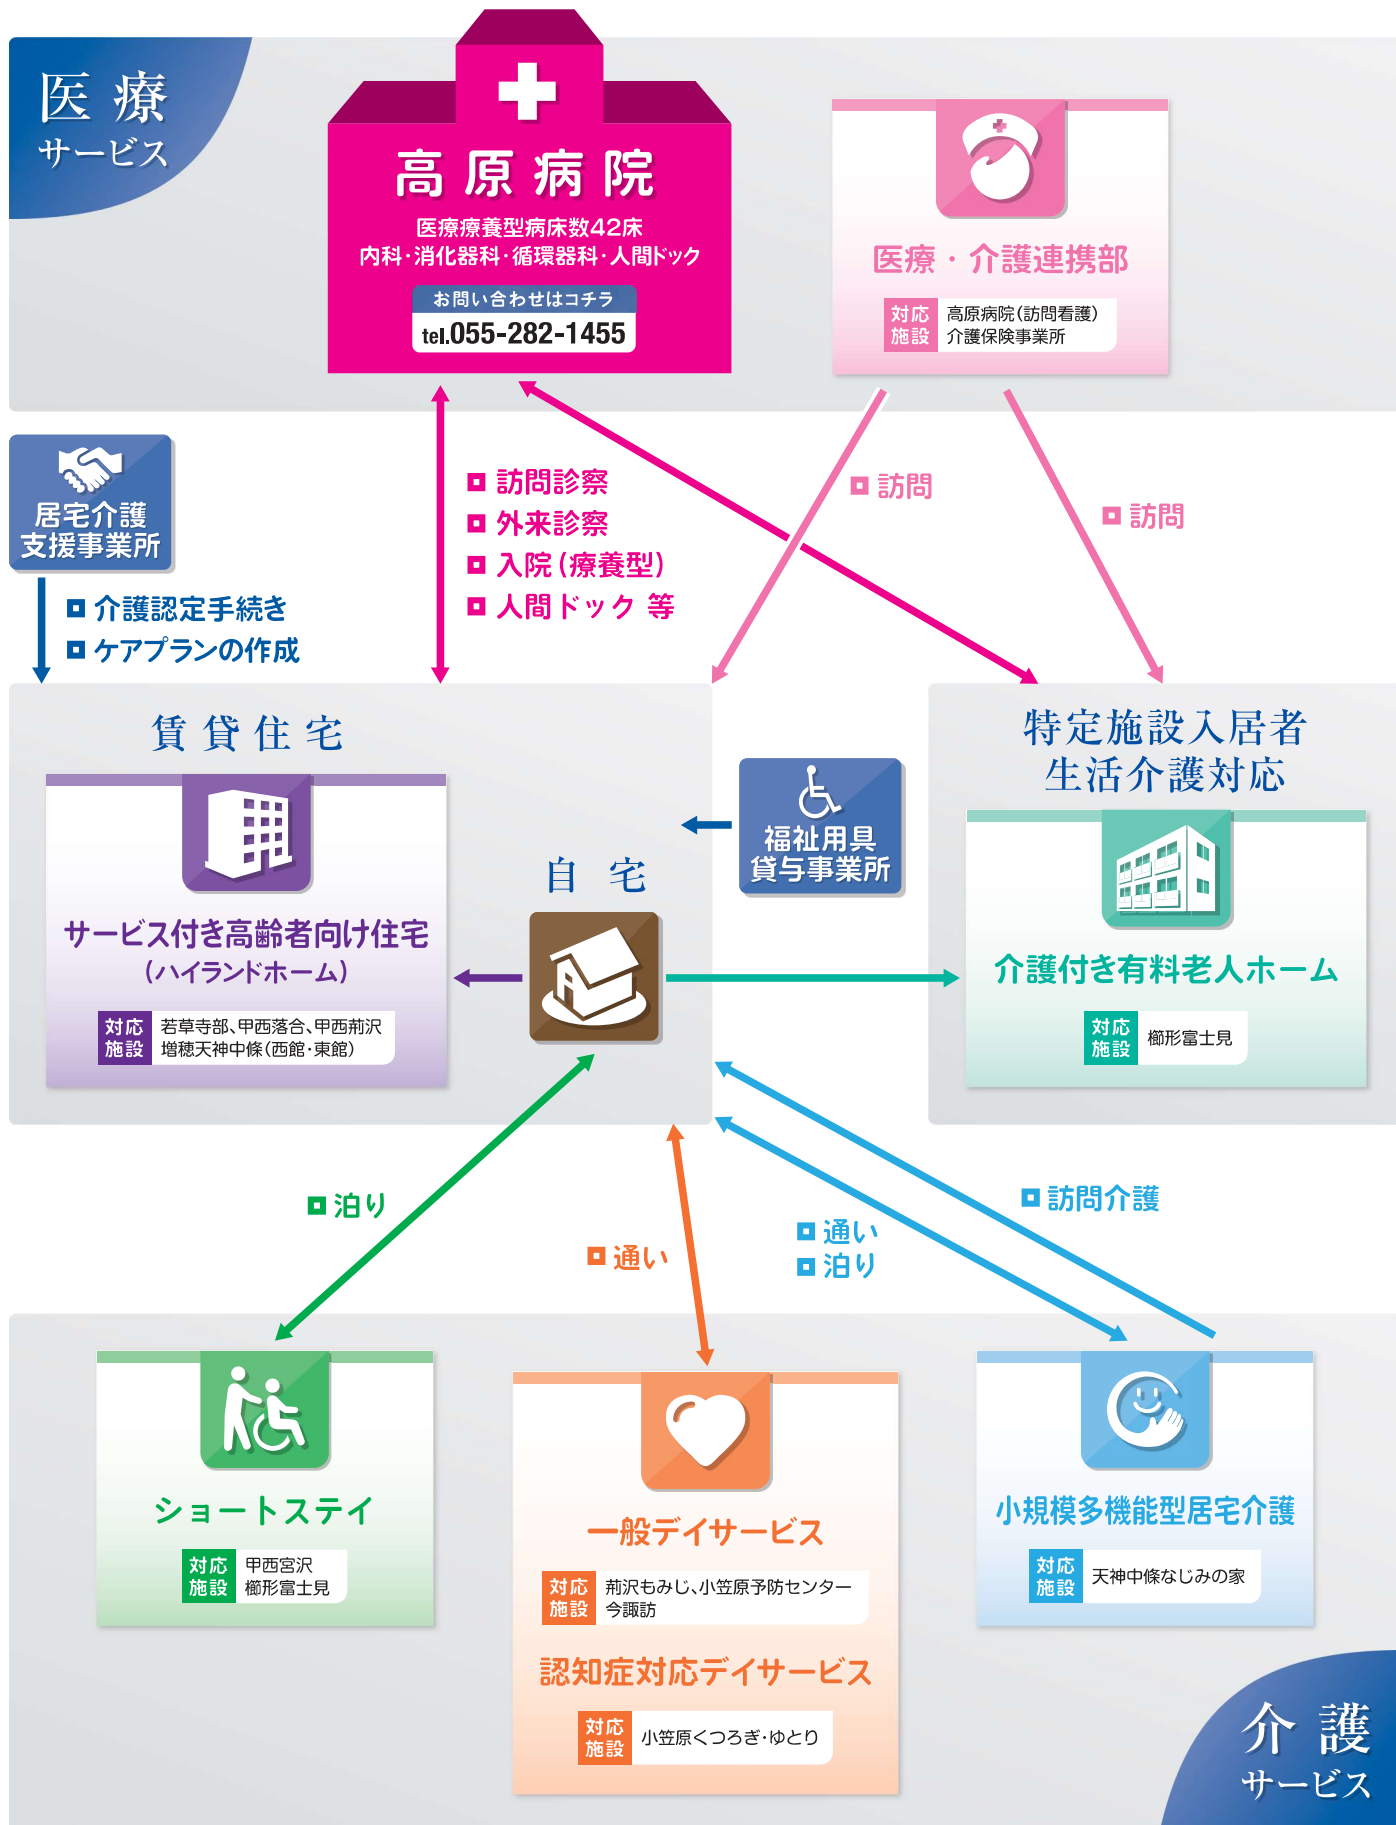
医療
サービス

高原病院
医療療養型病床数42床
内科・消化器科・循環器科・人間ドック
お問い合わせはコチラ
tel.055-282-1455

医療・介護連携部
対応施設 高原病院(訪問看護)
介護保険事業所

居宅介護
支援事業所

■介護認定手続き
■ケアプランの作成

■訪問診察
■外来診察
■入院(療養型)
■人間ドック 等

■訪問

■訪問

賃貸住宅

サービス付き高齢者向け住宅
(ハイランドホーム)
対応施設 若草寺部、甲西落合、甲西荊沢
増穂天神中條(西館・東館)

福祉用具
貸与事業所

自宅

特定施設入居者
生活介護対応

介護付き有料老人ホーム
対応施設 櫛形富士見

■泊り

■通い

■通い
■泊り

■訪問介護

ショートステイ
対応施設 甲西宮沢
櫛形富士見

一般デイサービス
対応施設 荊沢もみじ、小笠原予防センター
今諏訪

認知症対応デイサービス
対応施設 小笠原くつろぎ・ゆとり

小規模多機能型居宅介護
対応施設 天神中條なじみの家

介護
サービス